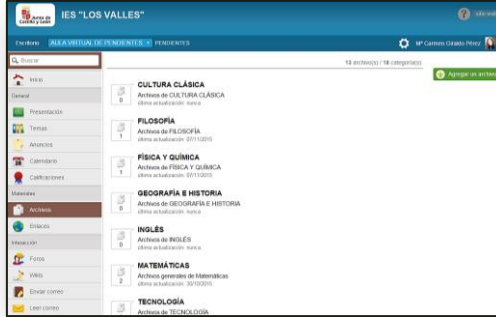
Junta de Castilla y León IES "LOS VALLES"

Escritorio AULA VIRTUAL DE PENDIENTES PENDIENTES

Mª Carmen Giraldo Pérez

Buscar

Inicio

General

Presentación

Temas

Anuncios

Calendario

Calificaciones

Materiales

Archivos

Enlaces

Interacción

Foros

Wikis

Enviar correo

Leer correo

18 archivo(s) / 10 categoría(s)

Agregar un archivo

CULTURA CLÁSICA
Archivos de CULTURA CLÁSICA
última actualización: nunca
0

FILOSOFÍA
Archivos de FILOSOFÍA
última actualización: 07/11/2015
1

FÍSICA Y QUÍMICA
Archivos de FÍSICA Y QUÍMICA
última actualización: 07/11/2015
1

GEOGRAFÍA E HISTORIA
Archivos de GEOGRAFÍA E HISTORIA
última actualización: nunca
0

INGLÉS
Archivos de INGLÉS
última actualización: nunca
0

MATEMÁTICAS
Archivos generales de Matemáticas
última actualización: 30/10/2015
2

TECNOLOGÍA
Archivos de TECNOLOGÍA